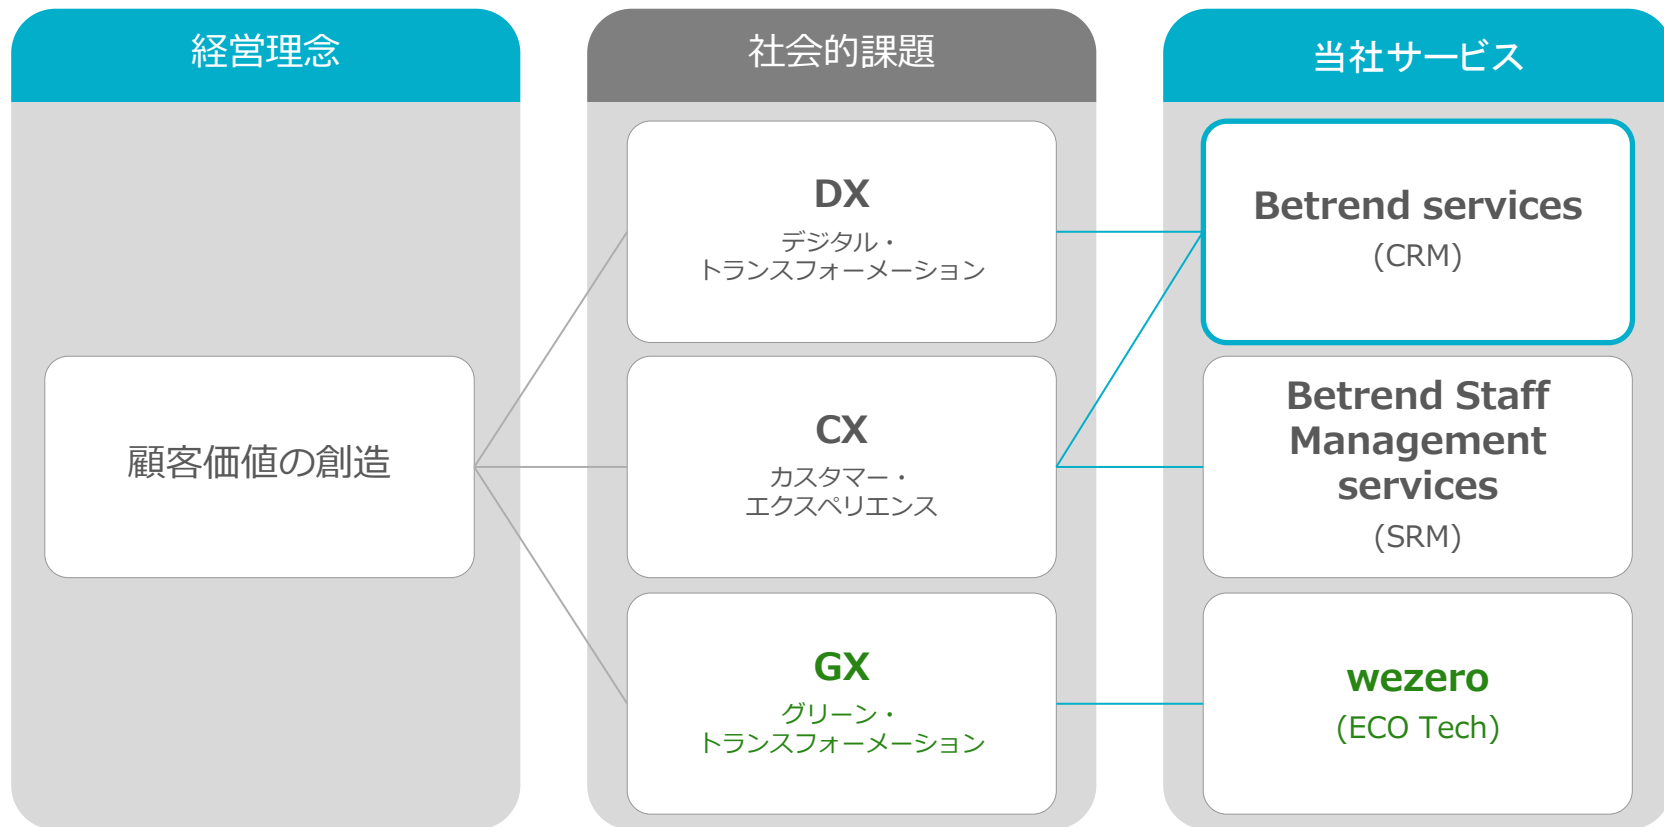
経営理念

顧客価値の創造

社会的課題

DX
デジタル・
トランスフォーメーション

CX
カスタマー・
エクスペリエンス

GX
グリーン・
トランスフォーメーション

当社サービス

Betrend services
(CRM)

Betrend Staff Management services
(SRM)

wezero
(ECO Tech)